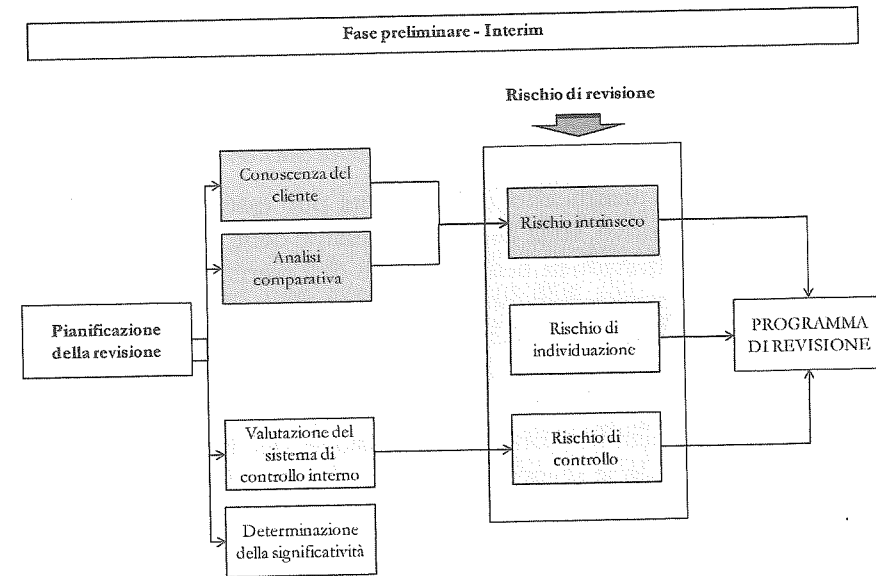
Fase preliminare - Interim

Rischio di revisione

Pianificazione della revisione

Conoscenza del cliente

Analisi comparativa

Valutazione del sistema di controllo interno

Determinazione della significatività

Rischio intrinseco

Rischio di individuazione

Rischio di controllo

PROGRAMMA DI REVISIONE